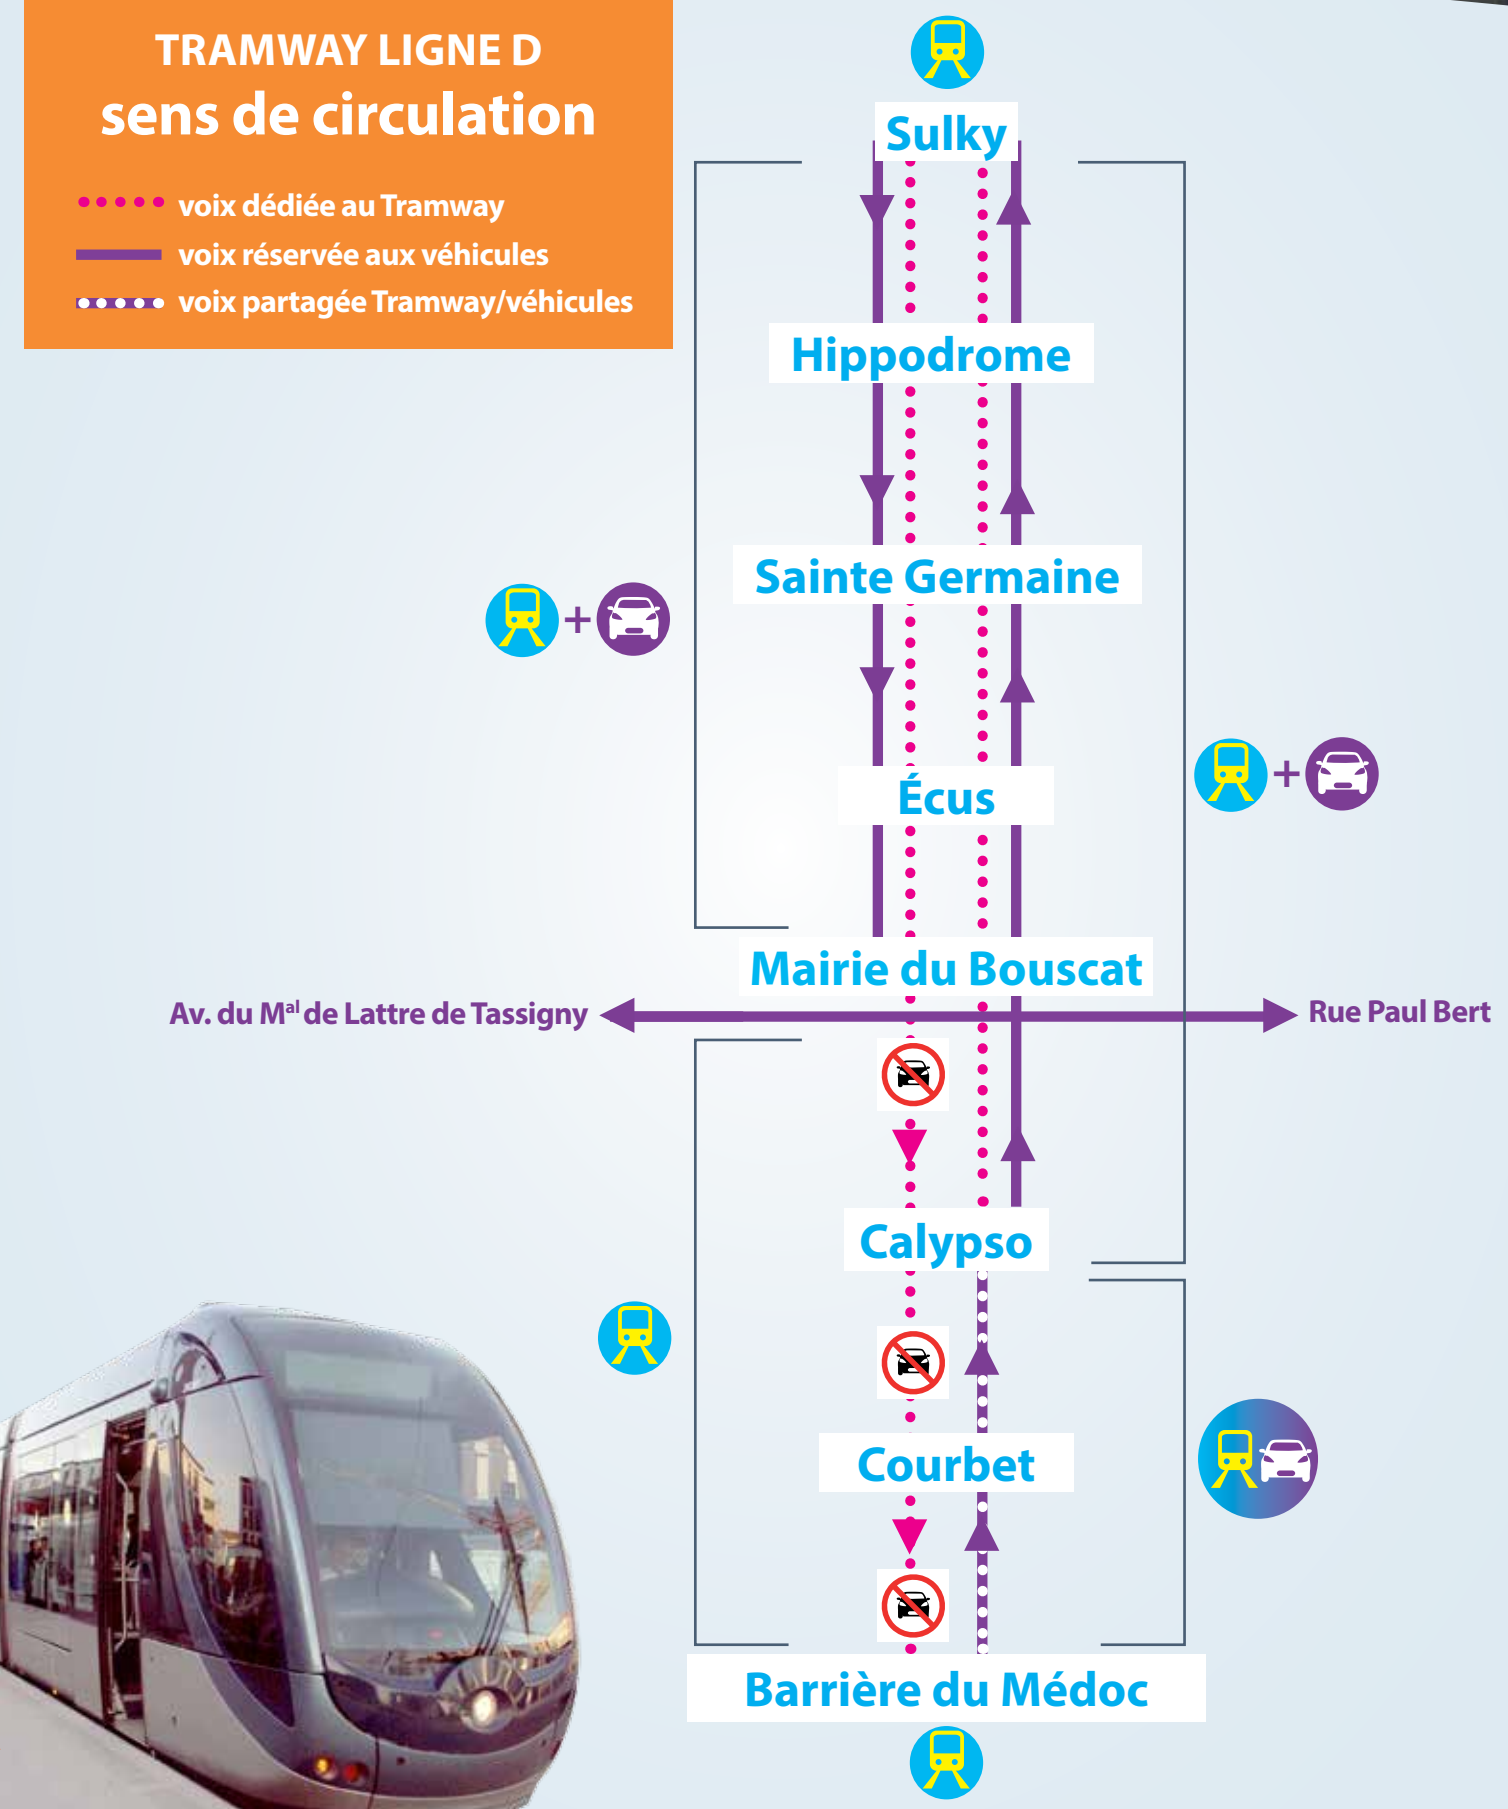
TRAMWAY LIGNE D
sens de circulation

voix dédiée au Tramway
voix réservée aux véhicules
voix partagée Tramway/véhicules

Sulky

Hippodrome

Sainte Germaine

+

+

Écus

Mairie du Bouscat

Av. du M$^{al}$ de Lattre de Tassigny

Rue Paul Bert

Calypso

Courbet

Barrière du Médoc